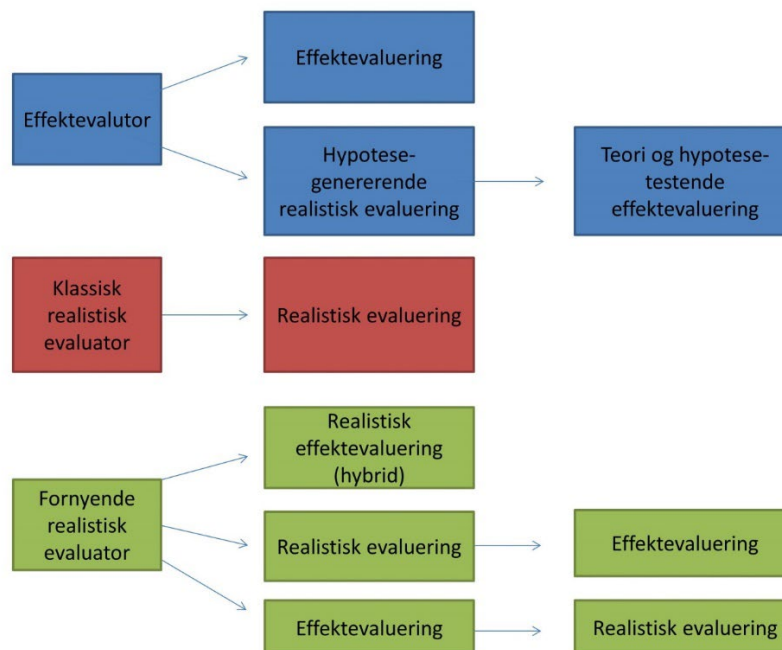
Effektevalutor

Effektevaluering

Hypotesegenererende realistisk evaluering

Teori og hypotesetestende effektevaluering

Klassisk realistisk evaluator

Realistisk evaluering

Fornyende realistisk evaluator

Realistisk effektevaluering (hybrid)

Realistisk evaluering

Effektevaluering

Effektevaluering

Realistisk evaluering